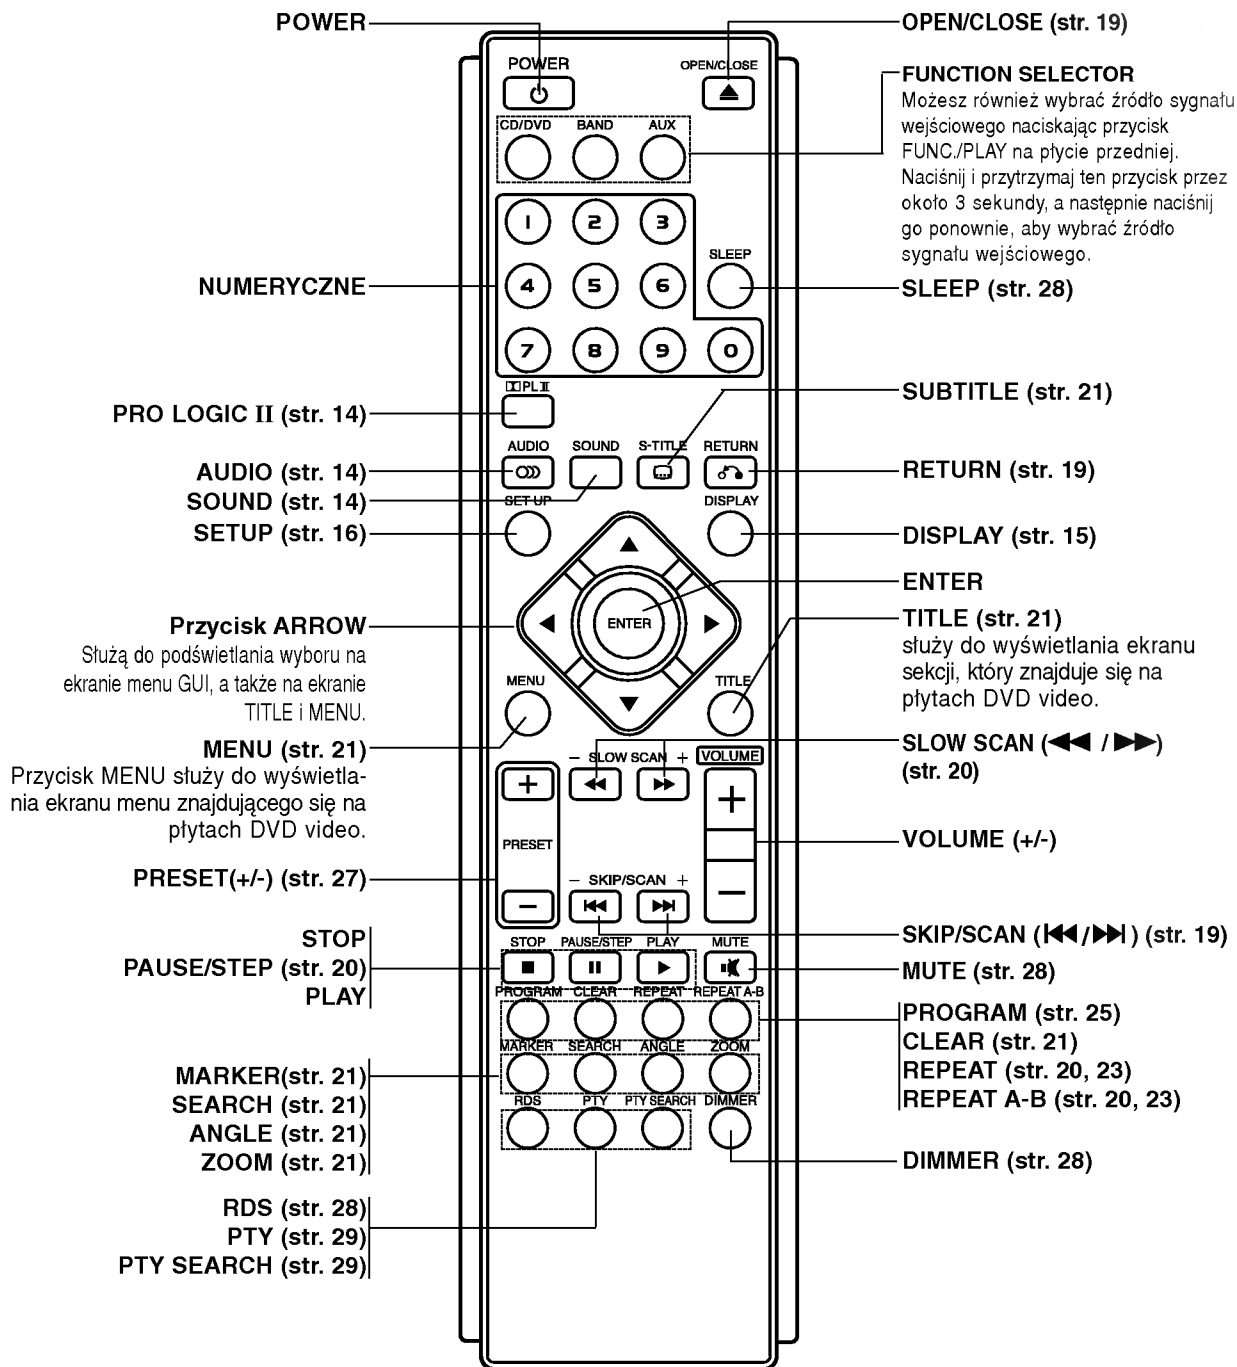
POWER

OPEN/CLOSE (str. 19)

POWER

OPEN/CLOSE

FUNCTION SELECTOR
Możesz również wybrać źródło sygnału wejściowego naciskając przycisk FUNC./PLAY na płycie przedniej. Naciśnij i przytrzymaj ten przycisk przez około 3 sekundy, a następnie naciśnij go ponownie, aby wybrać źródło sygnału wejściowego.

CD/DVD BAND AUX

1 2 3

SLEEP

NUMERYCZNE

4 5 6

SLEEP (str. 28)

7 8 9 0

PL II

PRO LOGIC II (str. 14)

SUBTITLE (str. 21)

AUDIO SOUND S-TITLE RETURN

AUDIO (str. 14)

RETURN (str. 19)

SOUND (str. 14)

SET UP

DISPLAY

SETUP (str. 16)

DISPLAY (str. 15)

ENTER

ENTER

Przycisk ARROW
Służą do podświetlania wyboru na ekranie menu GUI, a także na ekranie TITLE i MENU.

TITLE (str. 21)
służy do wyświetlania ekranu sekcji, który znajduje się na płytach DVD video.

MENU

TITLE

MENU (str. 21)
Przycisk MENU służy do wyświetlania ekranu menu znajdującego się na płytach DVD video.

– SLOW SCAN + VOLUME

SLOW SCAN (◀◀ / ▶▶) (str. 20)

PRESET

VOLUME (+/-)

PRESET(+/-) (str. 27)

– SKIP/SCAN +

SKIP/SCAN (|◀◀/▶▶|) (str. 19)

STOP
PAUSE/STEP (str. 20)
PLAY

STOP PAUSE/STEP PLAY MUTE

MUTE (str. 28)

PROGRAM CLEAR REPEAT REPEAT A-B

PROGRAM (str. 25)
CLEAR (str. 21)
REPEAT (str. 20, 23)
REPEAT A-B (str. 20, 23)

MARKER SEARCH ANGLE ZOOM

MARKER(str. 21)
SEARCH (str. 21)
ANGLE (str. 21)
ZOOM (str. 21)

RDS PTY PTY SEARCH DIMMER

DIMMER (str. 28)

RDS (str. 28)
PTY (str. 29)
PTY SEARCH (str. 29)